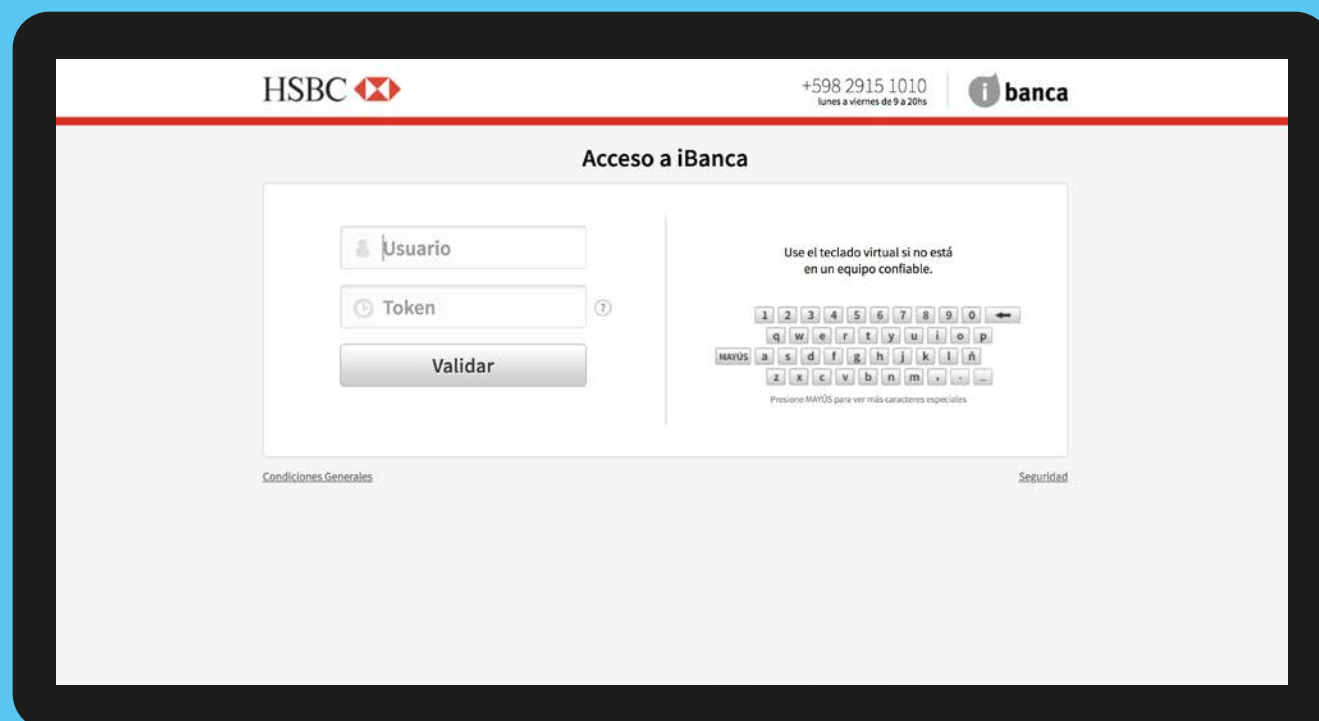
HSBC

+598 2915 1010
lunes a viernes de 9 a 20hs

i banca

Acceso a iBanca

Usuario

Token

?

Validar

Use el teclado virtual si no está en un equipo confiable.

1 2 3 4 5 6 7 8 9 0 ←
q w e r t y u i o p
MAYÚS a s d f g h j k l ñ
z x c v b n m , . _

Presione MAYÚS para ver más caracteres especiales

Condiciones Generales

Seguridad